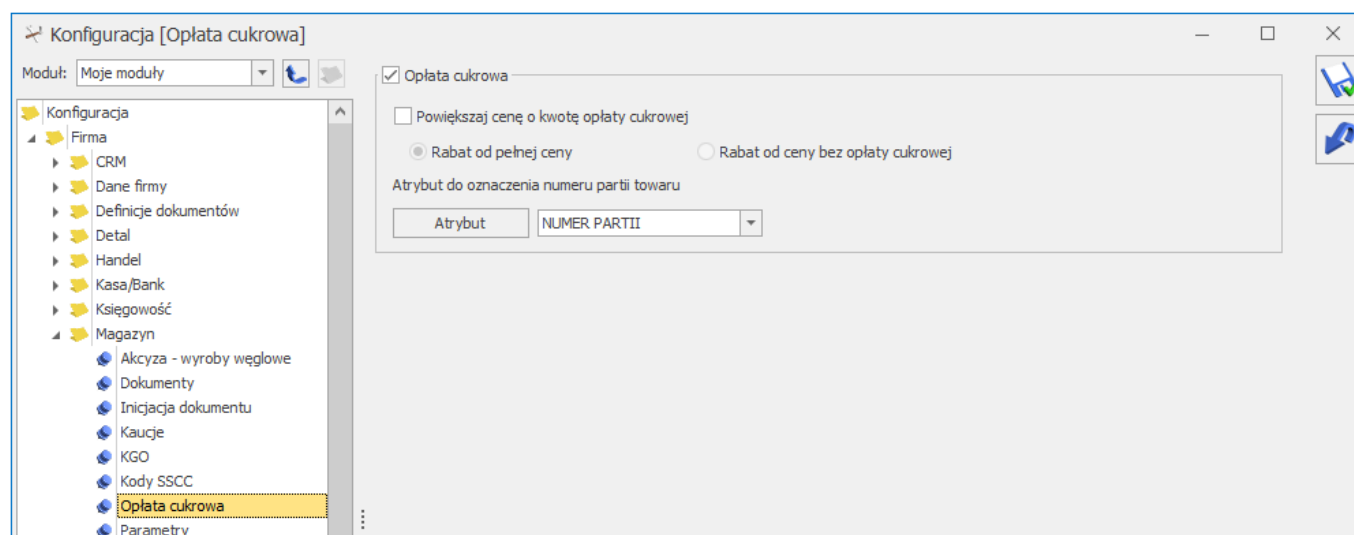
Konfiguracja [Opłata cukrowa]

Moduł: Moje moduły

Konfiguracja
Firma
CRM
Dane firmy
Definicje dokumentów
Detal
Handel
Kasa/Bank
Księgowość
Magazyn
Akcyza - wyroby węglowe
Dokumenty
Inicjacja dokumentu
Kaucje
KGO
Kody SSCC
Opłata cukrowa
Parametry

Opłata cukrowa

Powiększaj cenę o kwotę opłaty cukrowej

Rabat od pełnej ceny

Rabat od ceny bez opłaty cukrowej

Atrybut do oznaczenia numeru partii towaru

Atrybut

NUMER PARTII